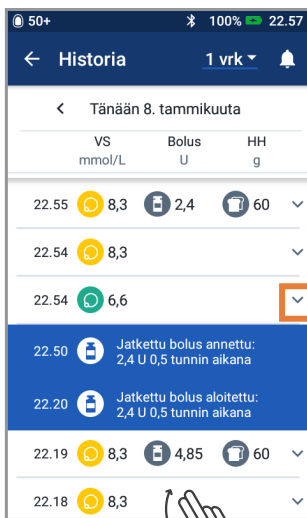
50+ 100% 22.57

Historia 1 vrk

Tänään 8. tammikuuta

| VS mmol/L | Bolus U | HH g |
|---|---|---|

22.55 8,3 2,4 60

22.54 8,3

22.54 6,6

22.50 Jatkettu bolus annettu: 2,4 U 0,5 tunnin aikana

22.20 Jatkettu bolus aloitettu: 2,4 U 0,5 tunnin aikana

22.19 8,3 4,85 60

22.18 8,3